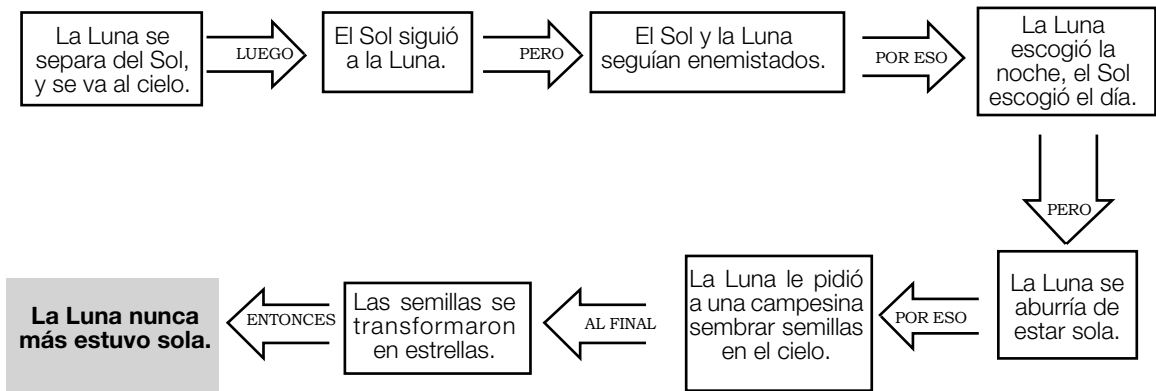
La Luna se separa del Sol, y se va al cielo.

LUEGO

El Sol siguió a la Luna.

PERO

El Sol y la Luna seguían enemistados.

POR ESO

La Luna escogió la noche, el Sol escogió el día.

PERO

La Luna se aburría de estar sola.

POR ESO

La Luna le pidió a una campesina sembrar semillas en el cielo.

AL FINAL

Las semillas se transformaron en estrellas.

ENTONCES

**La Luna nunca más estuvo sola.**